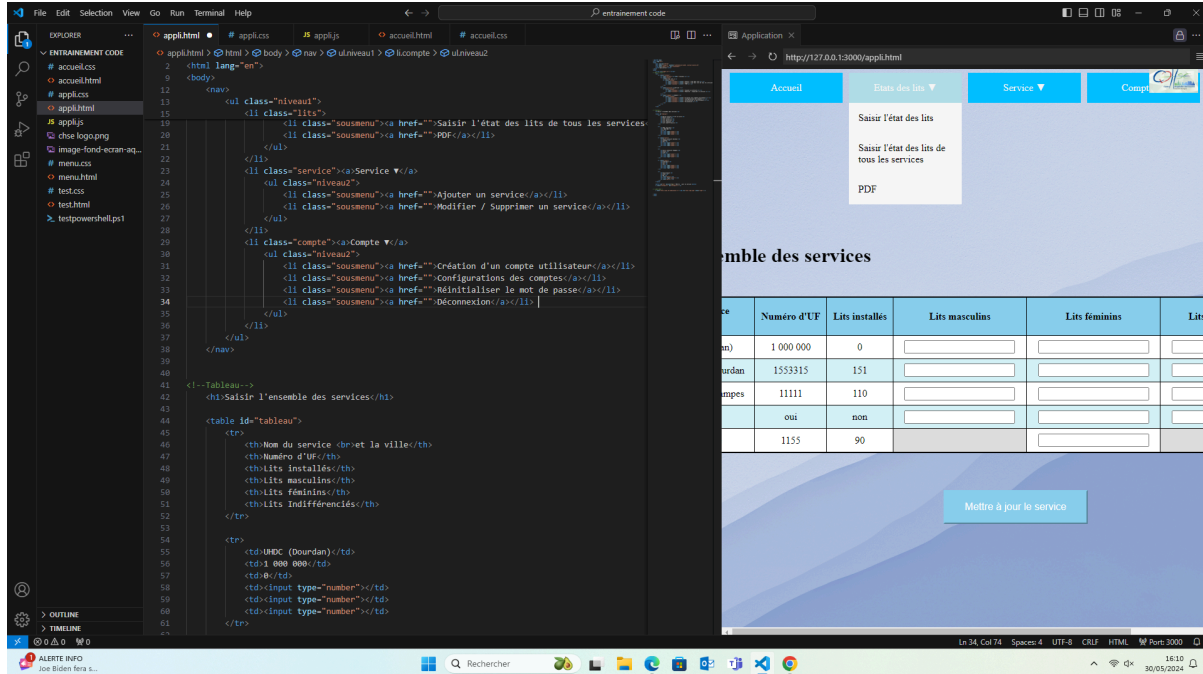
File Edit Selection View Go Run Terminal Help
entrainement code

EXPLORER
ENTRAINEMENT CODE
# accueil.css
accueil.html
# appli.css
appli.html
JS appli.js
chse logo.png
image-fond-ecran-aq...
# menu.css
menu.html
# test.css
test.html
testpowershell.ps1

appli.html ● # appli.css JS appli.js accueil.html # accueil.css

appli.html > html > body > nav > ul.niveau1 > li.compte > ul.niveau2

2 <html lang="en">
9 <body>
12 <nav>
13 <ul class="niveau1">
15 <li class="lits">
19 <li class="sousmenu"><a href="">Saisir l'état des lits de tous les services
20 <li class="sousmenu"><a href="">PDF</a></li>
21 </ul>
22 </li>
23 <li class="service"><a>Service ▼</a>
24 <ul class="niveau2">
25 <li class="sousmenu"><a href="">Ajouter un service</a></li>
26 <li class="sousmenu"><a href="">Modifier / Supprimer un service</a></li>
27 </ul>
28 </li>
29 <li class="compte"><a>Compte ▼</a>
30 <ul class="niveau2">
31 <li class="sousmenu"><a href="">Création d'un compte utilisateur</a></li>
32 <li class="sousmenu"><a href="">Configurations des comptes</a></li>
33 <li class="sousmenu"><a href="">Réinitialiser le mot de passe</a></li>
34 <li class="sousmenu"><a href="">Déconnexion</a></li>
35 </ul>
36 </li>
37 </ul>
38 </nav>
39
40
41 <!--Tableau-->
42 <h1>Saisir l'ensemble des services</h1>
43
44 <table id="tableau">
45 <tr>
46 <th>Nom du service <br>et la ville</th>
47 <th>Numéro d'UF</th>
48 <th>Lits installés</th>
49 <th>Lits masculins</th>
50 <th>Lits féminins</th>
51 <th>Lits Indifférenciés</th>
52 </tr>
53
54 <tr>
55 <td>UHDC (Dourdan)</td>
56 <td>1 000 000</td>
57 <td>0</td>
58 <td><input type="number"></td>
59 <td><input type="number"></td>
60 <td><input type="number"></td>
61 </tr>

Application ×
http://127.0.0.1:3000/appli.html

Accueil | Etats des lits ▼ | Service ▼ | Compt

Saisir l'état des lits
Saisir l'état des lits de tous les services
PDF

emble des services

| ce | Numéro d'UF | Lits installés | Lits masculins | Lits féminins | Lits |
|---|---|---|---|---|---|
| n) | 1 000 000 | 0 | | | |
| urdan | 1553315 | 151 | | | |
| ampes | 11111 | 110 | | | |
| | oui | non | | | |
| | 1155 | 90 | | | |

Mettre à jour le service

> OUTLINE
> TIMELINE
⊗ 0 ⚠ 0 ₩ 0
Ln 34, Col 74 Spaces: 4 UTF-8 CRLF HTML Port: 3000

ALERTE INFO
Joe Biden fera s...
Rechercher
16:10
30/05/2024